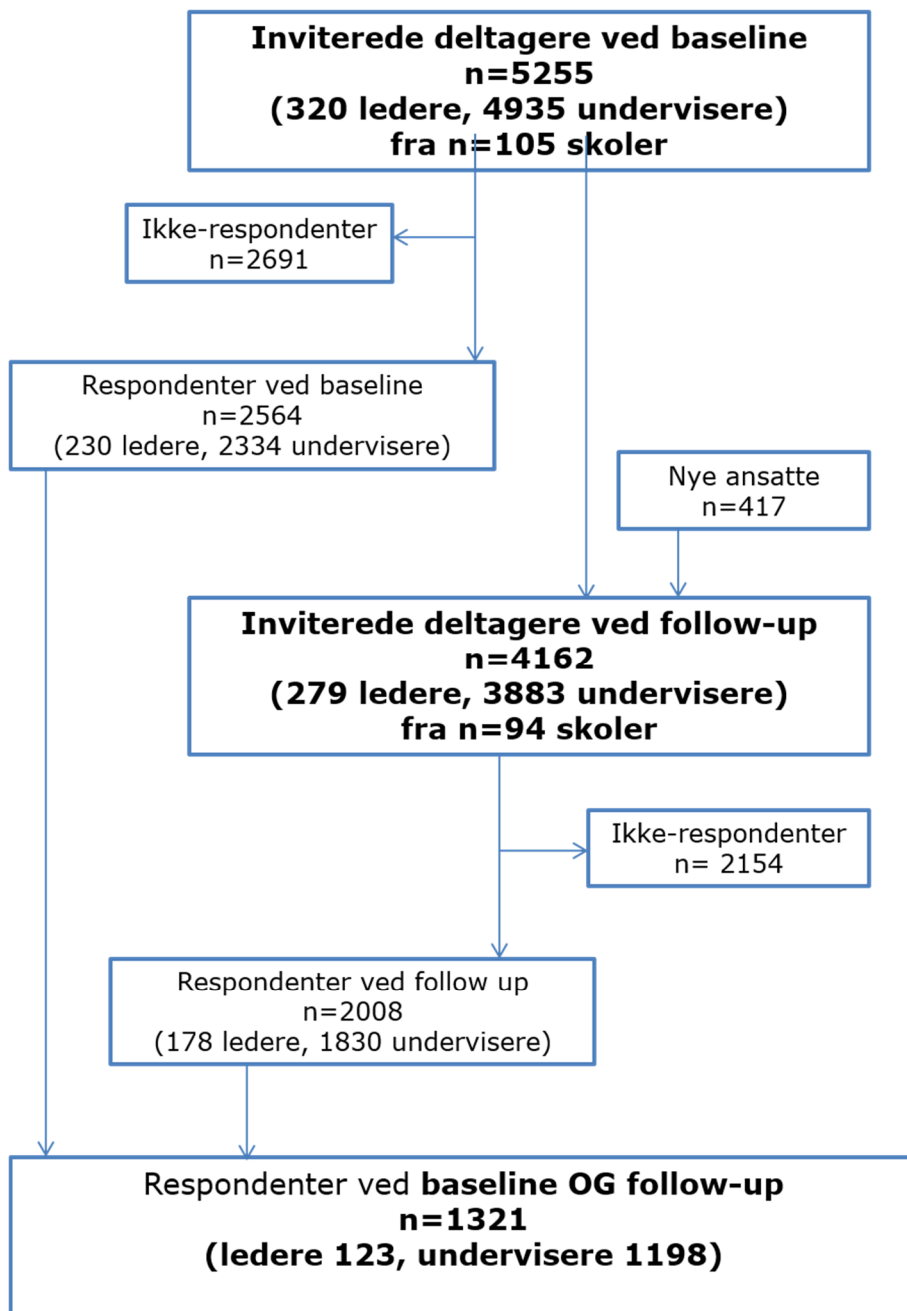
Inviterede deltagere ved baseline
n=5255
(320 ledere, 4935 undervisere)
fra n=105 skoler

Ikke-respondenter
n=2691

Respondenter ved baseline
n=2564
(230 ledere, 2334 undervisere)

Nye ansatte
n=417

Inviterede deltagere ved follow-up
n=4162
(279 ledere, 3883 undervisere)
fra n=94 skoler

Ikke-respondenter
n= 2154

Respondenter ved follow up
n=2008
(178 ledere, 1830 undervisere)

Respondenter ved baseline OG follow-up
n=1321
(ledere 123, undervisere 1198)